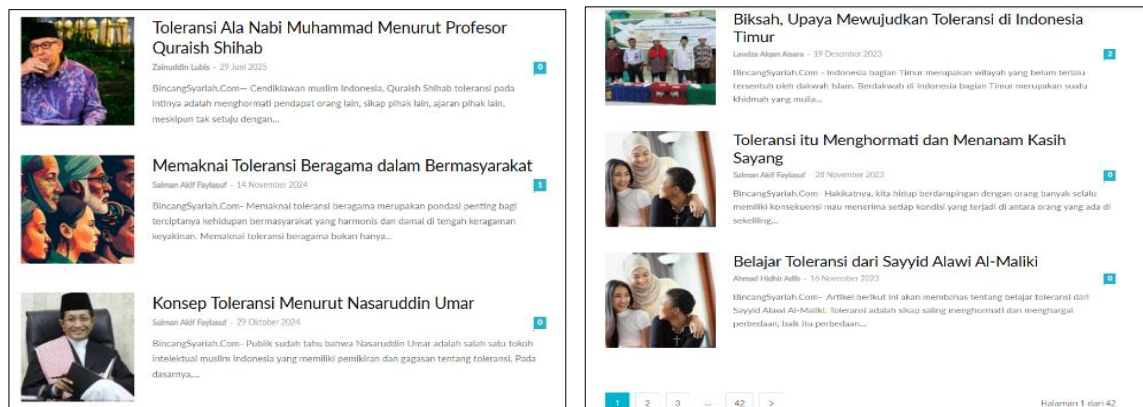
Toleransi Ala Nabi Muhammad Menurut Profesor Quraish Shihab

Zainuddin Lubis · 29 Juni 2025

0

BincangSyariah.Com— Cendikiawan muslim Indonesia, Quraish Shihab toleransi pada intinya adalah menghormati pendapat orang lain, sikap pihak lain, ajaran pihak lain, meskipun tak setuju dengan...

Memaknai Toleransi Beragama dalam Bermasyarakat

Salman Akif Faylasuf · 14 November 2024

1

BincangSyariah.Com- Memaknai toleransi beragama merupakan pondasi penting bagi terciptanya kehidupan bermasyarakat yang harmonis dan damai di tengah keragaman keyakinan. Memaknai toleransi beragama bukan hanya...

Konsep Toleransi Menurut Nasaruddin Umar

Salman Akif Faylasuf · 29 Oktober 2024

0

BincangSyariah.Com- Publik sudah tahu bahwa Nasaruddin Umar adalah salah satu tokoh intelektual muslim Indonesia yang memiliki pemikiran dan gagasan tentang toleransi. Pada dasarnya,...

Biksah, Upaya Mewujudkan Toleransi di Indonesia Timur

Laudza Alqan Aisara · 19 Desember 2023

2

BincangSyariah.Com- Indonesia bagian Timur merupakan wilayah yang belum terlalu tersentuh oleh dakwah Islam. Berdakwah di Indonesia bagian Timur merupakan suatu khidmah yang mulia...

Toleransi itu Menghormati dan Menanam Kasih Sayang

Salman Akif Faylasuf · 28 November 2023

0

BincangSyariah.Com- Hakikatnya, kita hidup berdampingan dengan orang banyak selalu memiliki konsekuensi mau menerima setiap kondisi yang terjadi di antara orang yang ada di sekeliling...

Belajar Toleransi dari Sayyid Alawi Al-Maliki

Ahmad Hidhir Adib · 16 November 2023

0

BincangSyariah.Com- Artikel berikut ini akan membahas tentang belajar toleransi dari Sayyid Alawi Al-Maliki. Toleransi adalah sikap saling menghormati dan menghargai perbedaan, baik itu perbedaan...

1 2 3 ... 42 >

Halaman 1 dari 42